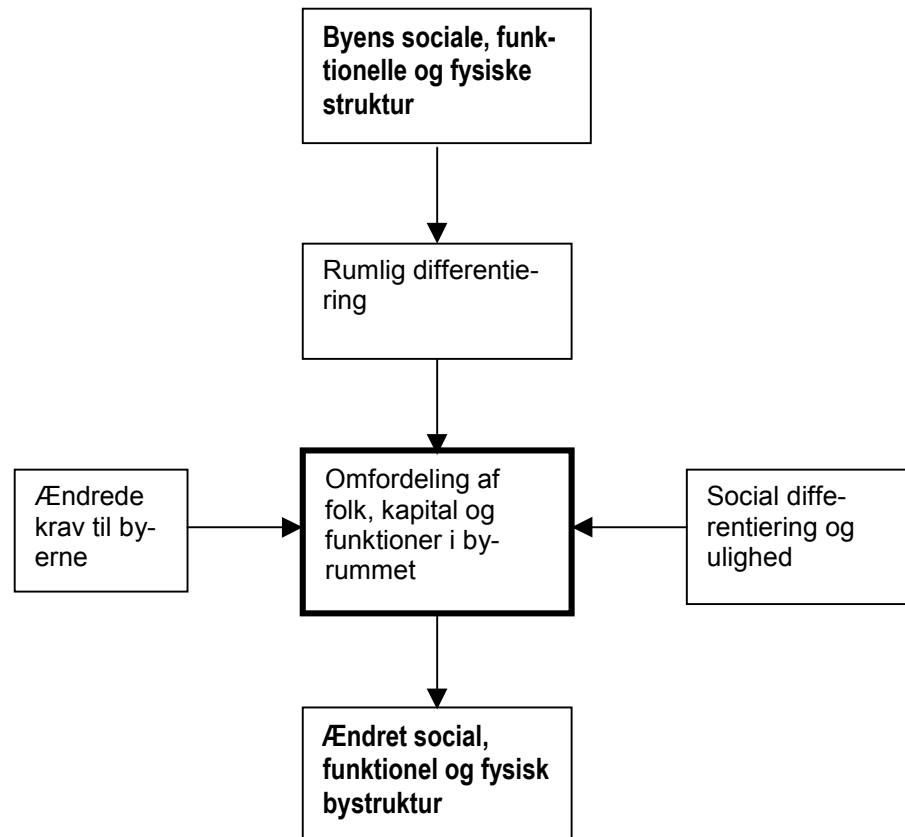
Byens sociale, funktionelle og fysiske struktur

Rumlig differentiering

Ændrede krav til byerne

Omfordeling af folk, kapital og funktioner i byrummet

Social differentiering og ulighed

Ændret social, funktionel og fysisk bystruktur